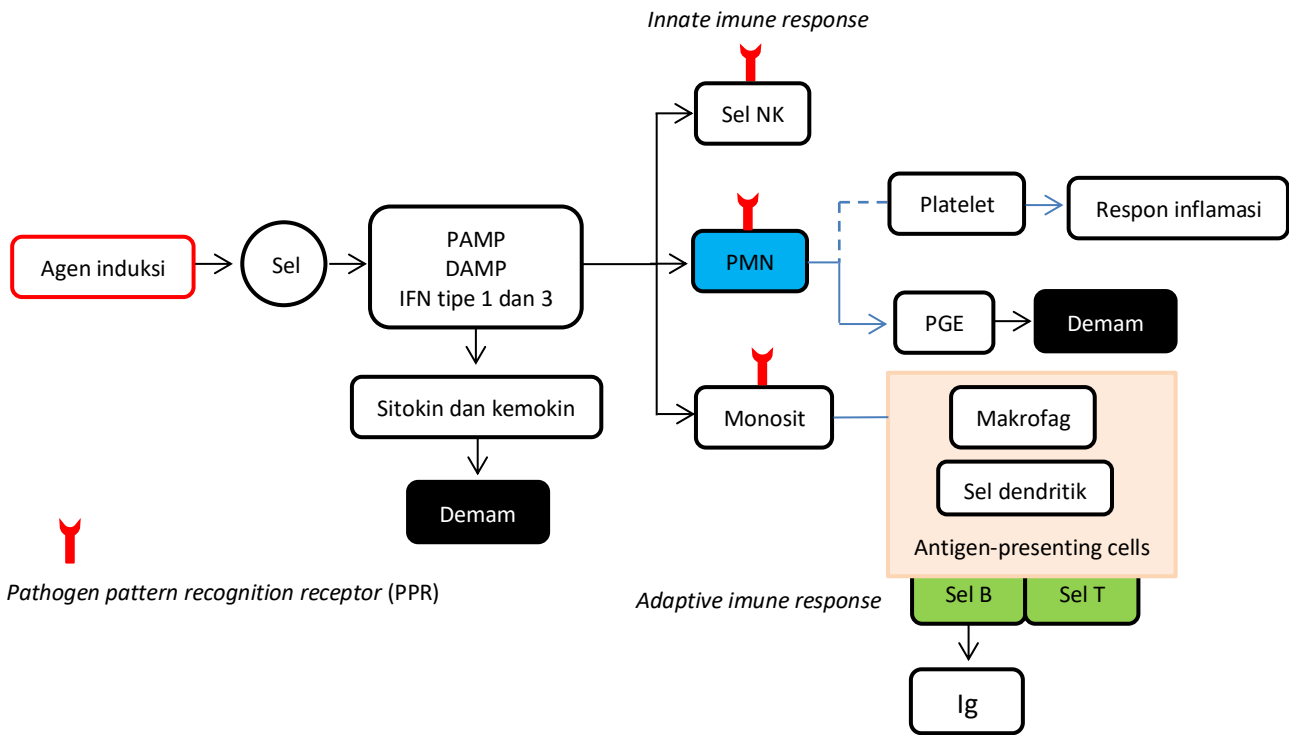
Innate imune response

Sel NK

Agen induksi

Sel

PAMP
DAMP
IFN tipe 1 dan 3

PMN

Platelet

Respon inflamasi

PGE

Demam

Sitokin dan kemokin

Monosit

Makrofag

Sel dendritik

Antigen-presenting cells

Demam

Pathogen pattern recognition receptor (PPR)

Adaptive imune response

Sel B

Sel T

Ig